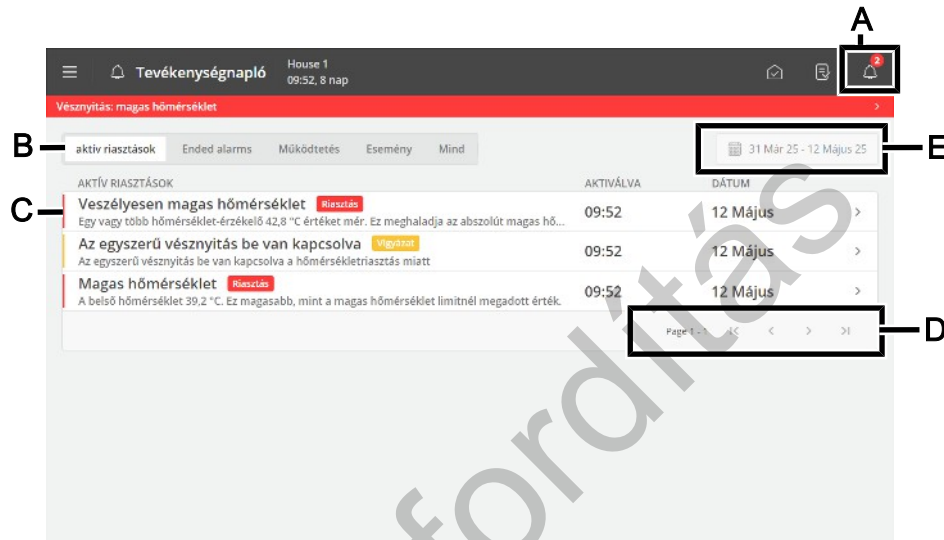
A

Tevékenységnapló House 1 09:52, 8 nap

2

Vésznyitás: magas hőmérséklet

B aktív riasztások Ended alarms Működtetés Esemény Mind

31 Már 25 - 12 Május 25 E

AKTÍV RIASZTÁSOK AKTIVÁLVA DÁTUM

C Veszélyesen magas hőmérséklet Riasztás
Egy vagy több hőmérséklet-érzékelő 42,8 °C értéket mér. Ez meghaladja az abszolút magas hő... 09:52 12 Május

Az egyszerű vésznyitás be van kapcsolva Vigyázat
Az egyszerű vésznyitás be van kapcsolva a hőmérsékletriasztás miatt 09:52 12 Május

Magas hőmérséklet Riasztás
A belső hőmérséklet 39,2 °C. Ez magasabb, mint a magas hőmérséklet limitnél megadott érték. 09:52 12 Május

Page 1 - 1 D

fordítás